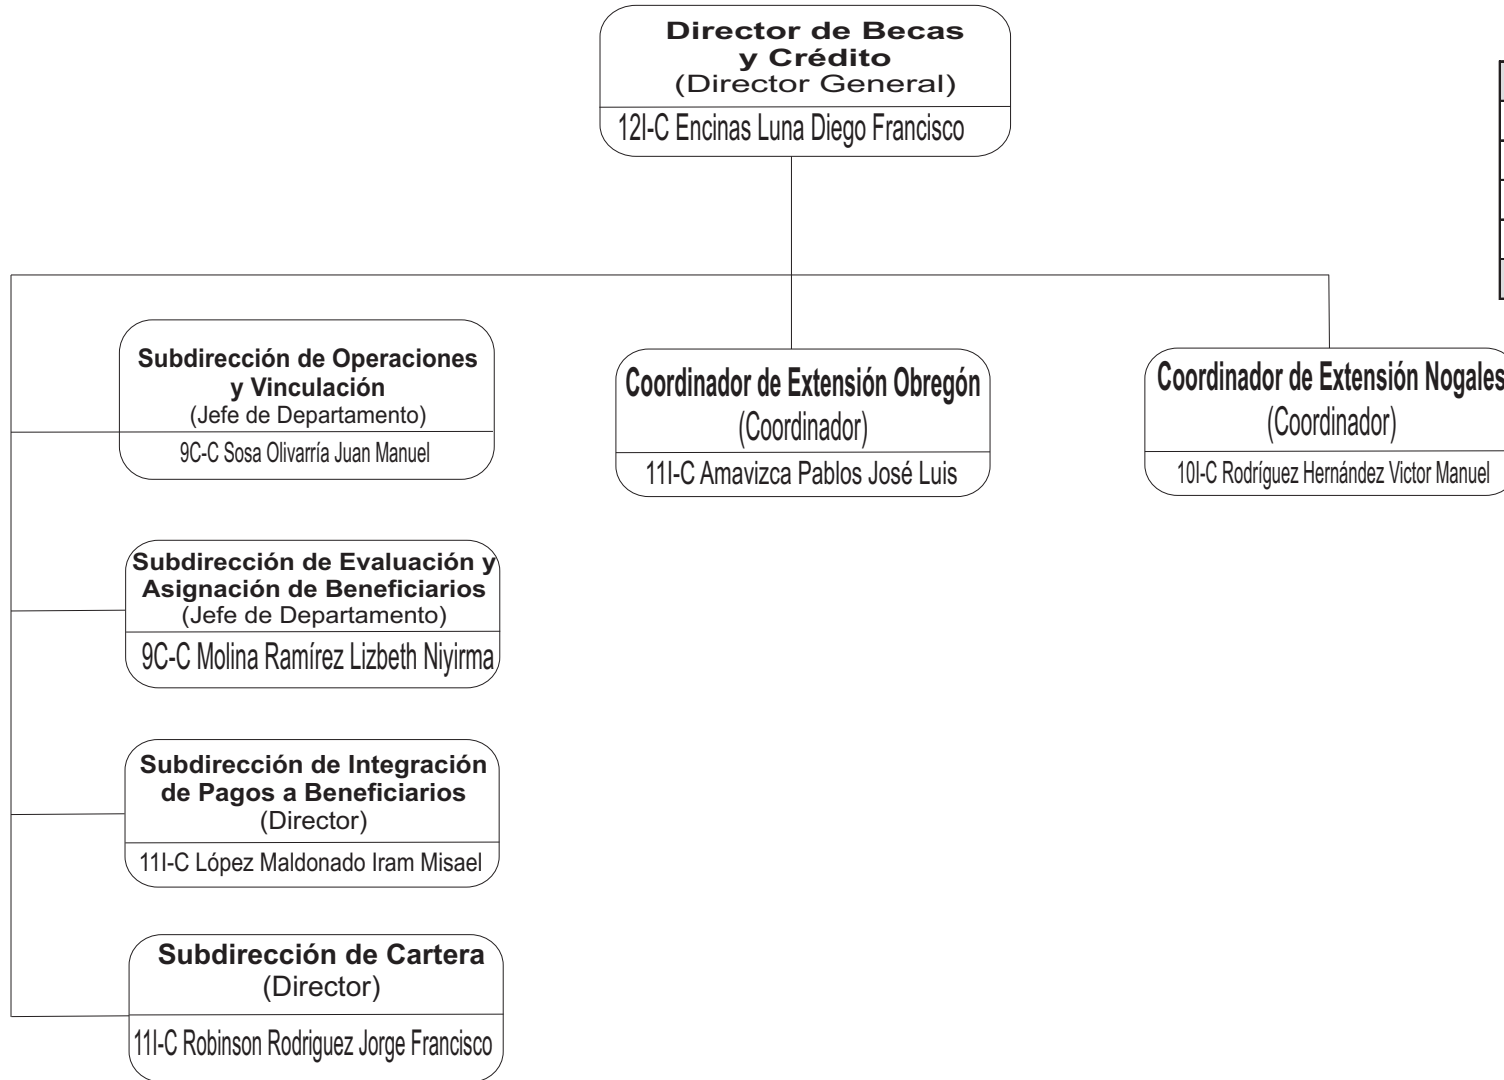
Director de Becas y Crédito
(Director General)
12I-C Encinas Luna Diego Francisco

Subdirección de Operaciones y Vinculación
(Jefe de Departamento)
9C-C Sosa Olivarría Juan Manuel

Coordinador de Extensión Obregón
(Coordinador)
11I-C Amavizca Pablos José Luis

Coordinador de Extensión Nogales
(Coordinador)
10I-C Rodríguez Hernández Victor Manuel

Subdirección de Evaluación y Asignación de Beneficiarios
(Jefe de Departamento)
9C-C Molina Ramírez Lizbeth Niyirma

Subdirección de Integración de Pagos a Beneficiarios
(Director)
11I-C López Maldonado Iram Misael

Subdirección de Cartera
(Director)
11I-C Robinson Rodriguez Jorge Francisco